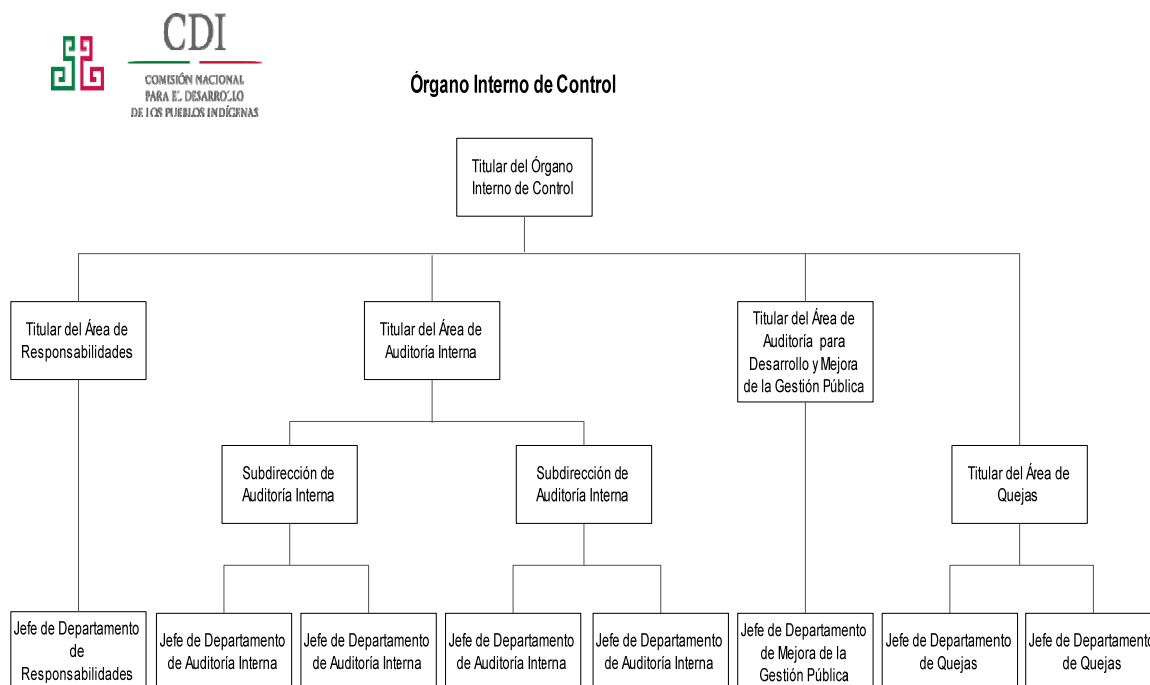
CDI
COMISIÓN NACIONAL PARA EL DESARROLLO DE LOS PUEBLOS INDÍGENAS

Órgano Interno de Control

Titular del Órgano Interno de Control

Titular del Área de Responsabilidades

Titular del Área de Auditoría Interna

Titular del Área de Auditoría para Desarrollo y Mejora de la Gestión Pública

Titular del Área de Quejas

Subdirección de Auditoría Interna

Subdirección de Auditoría Interna

Jefe de Departamento de Responsabilidades

Jefe de Departamento de Auditoría Interna

Jefe de Departamento de Auditoría Interna

Jefe de Departamento de Auditoría Interna

Jefe de Departamento de Auditoría Interna

Jefe de Departamento de Mejora de la Gestión Pública

Jefe de Departamento de Quejas

Jefe de Departamento de Quejas